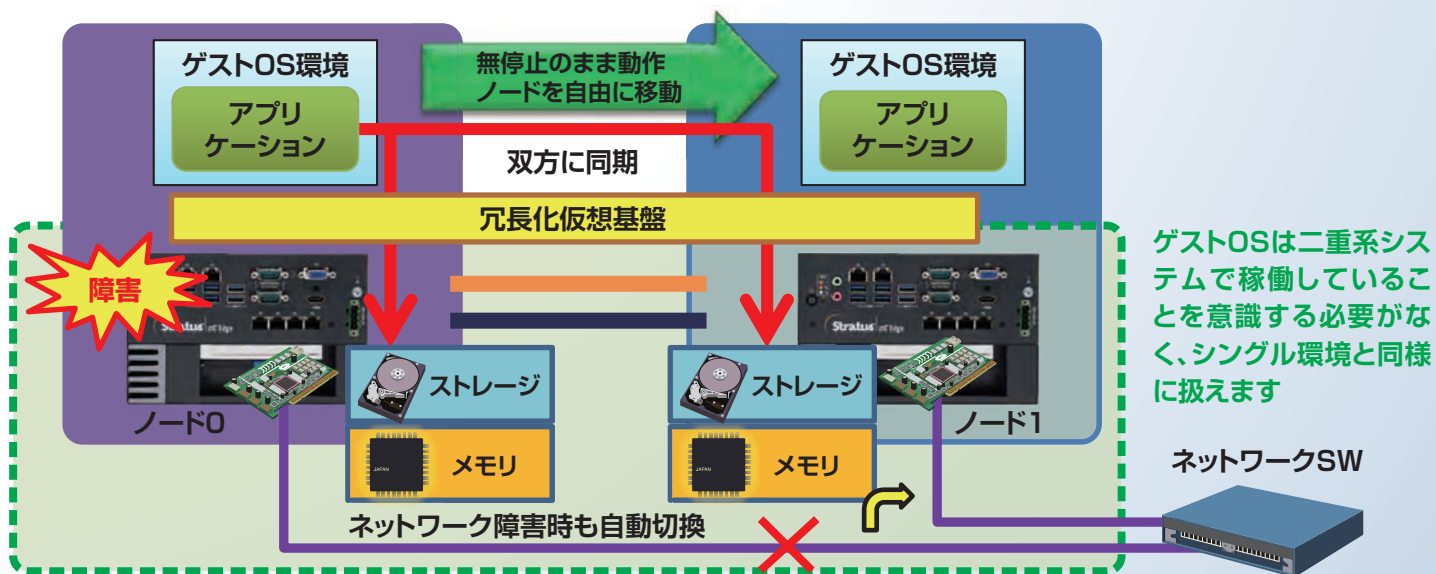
ゲストOS環境

アプリケーション

無停止のまま動作ノードを自由に移動

ゲストOS環境

アプリケーション

双方に同期

冗長化仮想基盤

障害

Stratus

ストレージ

メモリ

ノード0

Stratus

ストレージ

メモリ

ノード1

ゲストOSは二重系システムで稼働していることを意識する必要がなく、シングル環境と同様に扱えます

ネットワークSW

ネットワーク障害時も自動切換